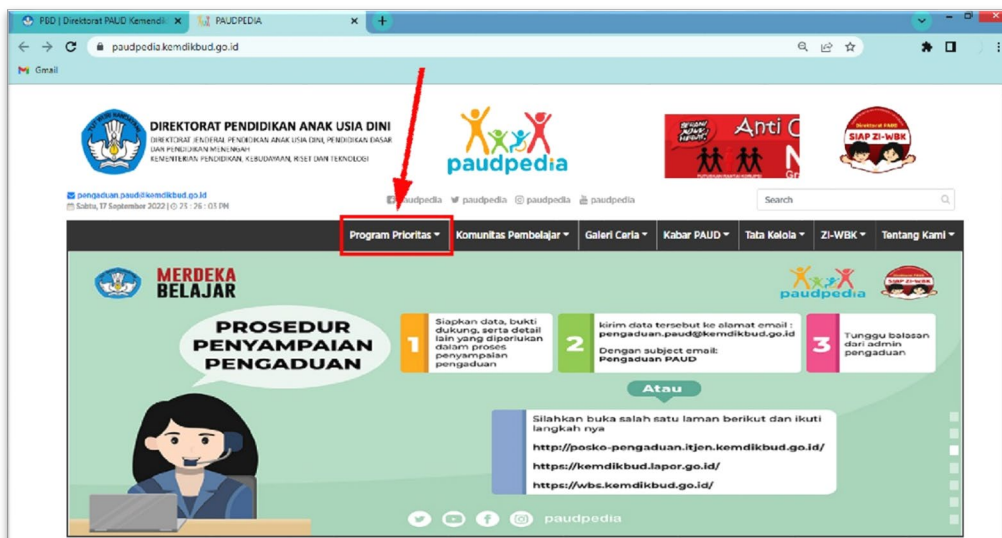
PBD | Direktorat PAUD Kemendi ×
PAUDPEDIA ×
paudpedia.kemdikbud.go.id
Gmail

DIREKTORAT PENDIDIKAN ANAK USIA DINI
DIREKTORAT JENDERAL PENDIDIKAN ANAK USIA DINI, PENDIDIKAN DASAR DAN PENDIDIKAN MENENGAH
KEMENTERIAN PENDIDIKAN, KEBUDAYAAN, RISET DAN TEKNOLOGI

paudpedia

Anti

SIAP ZI-WBK

pengaduan.paud@kemdikbud.go.id
Sabtu, 17 September 2022 | 23 : 26 : 03 PM

paudpedia paudpedia paudpedia paudpedia

Search

Program Prioritas ▾ Komunitas Pembelajar ▾ Galeri Ceria ▾ Kabar PAUD ▾ Tata Kelola ▾ ZI-WBK ▾ Tentang Kami ▾

MERDEKA BELAJAR

paudpedia

SIAP ZI-WBK

PROSEDUR PENYAMPAIAN PENGADUAN

1 Siapkan data, bukti dukung, serta detail lain yang diperlukan dalam proses penyampaian pengaduan

2 kirim data tersebut ke alamat email : pengaduan.paud@kemdikbud.go.id
Dengan subject email: Pengaduan PAUD

3 Tunggu balasan dari admin pengaduan

Atau

Silahkan buka salah satu laman berikut dan ikuti langkah nya

http://posko-pengaduan.itjen.kemdikbud.go.id/

https://kemdikbud.lapor.go.id/

https://wbs.kemdikbud.go.id/

paudpedia